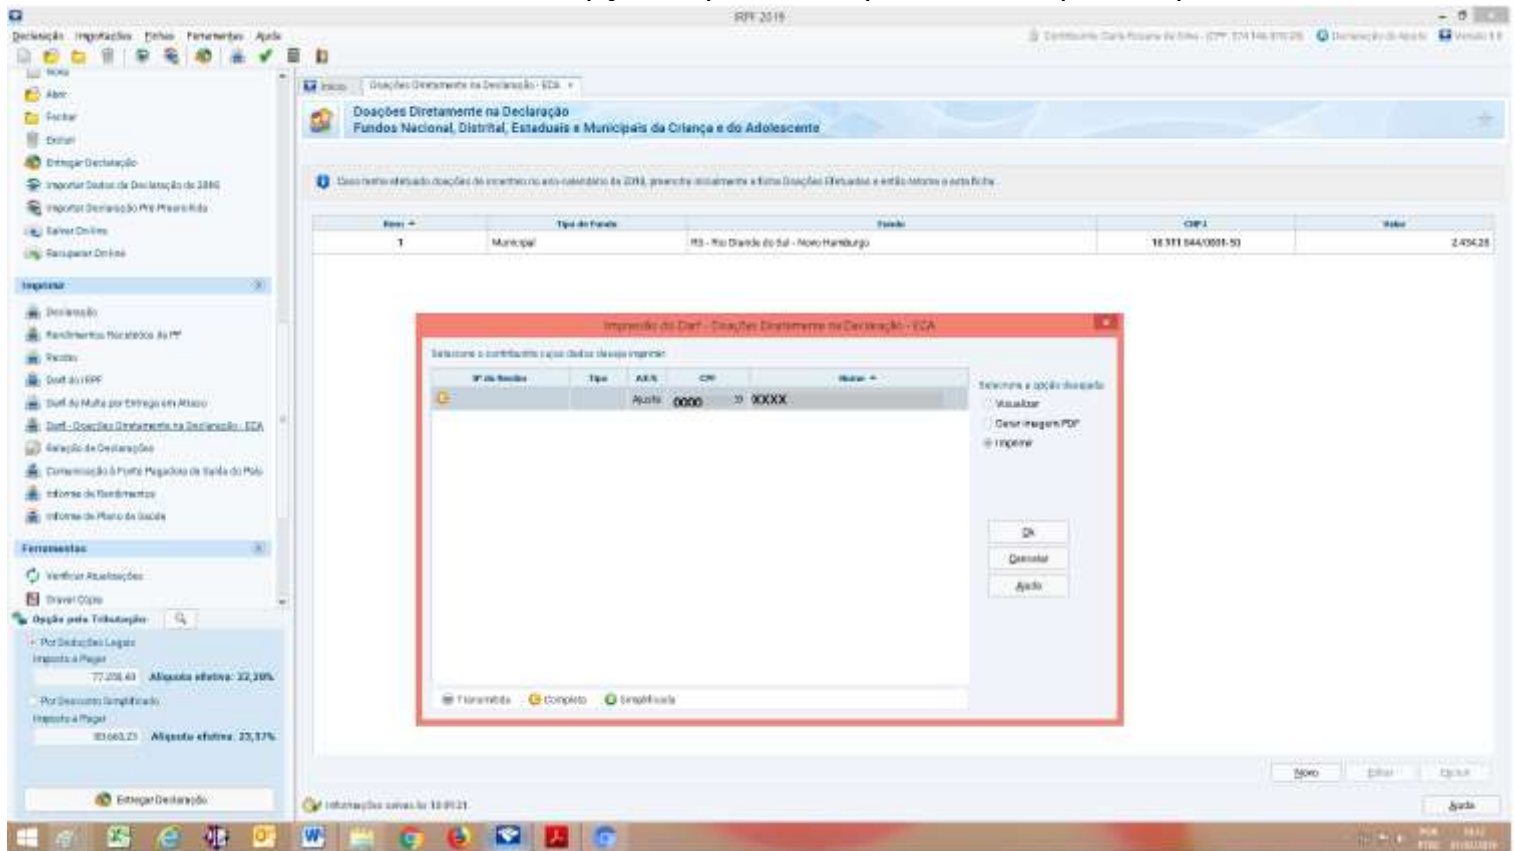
IRPF 2019

Declaração Importações Fichas Ferramentas Ajuda

Nova
Abrir
Fechar
Excluir
Entregar Declaração
Importar Dados da Declaração de 2018
Importar Declaração Pré-Preenchida
Salvar On-line
Recuperar On-line

Imprimir

Declaração
Rendimentos Recebidos de PF
Recibo
Darf do IRPF
Darf de Multa por Entrega em Atraso
Darf - Doações Diretamente na Declaração - ECA
Relação de Declarações
Comunicação à Fonte Pagadora de Saída do País
Informe de Rendimentos
Informe de Plano de Saúde

Ferramentas

Verificar Atualizações
Gravar Cópia

Opção pela Tributação

Por Deduções Legais
Imposto a Pagar
77.206,43 Alíquota efetiva: 22,20%
Por Desconto Simplificado
Imposto a Pagar
83.663,23 Alíquota efetiva: 23,57%

Entregar Declaração

Início | Doações Diretamente na Declaração - ECA

Doações Diretamente na Declaração
Fundos Nacional, Distrital, Estaduais e Municipais da Criança e do Adolescente

| Item | Tipo de Fundo | Fundo | CNPJ | Valor |
|---|---|---|---|---|
| 1 | Municipal | RS - Rio Grande do Sul - Novo Hamburgo | 10.111.944/0001-50 | 2.454,28 |

Impressão do Darf - Doações Diretamente na Declaração - ECA

Selecione o contribuinte cujos dados deseja imprimir

| Nº do Recibo | Tipo | A.E.N. | CPF | Nome |
|---|---|---|---|---|
| | | Ajuste | 0000 | XXXX |

Selecione a opção desejada
Visualizar
Gerar imagem PDF
Imprimir

Ok
Cancelar
Ajuda

Transmitida Completa Simplificada

Novo Editar Excluir
Ajuda

Informações salvas às 10:05:21